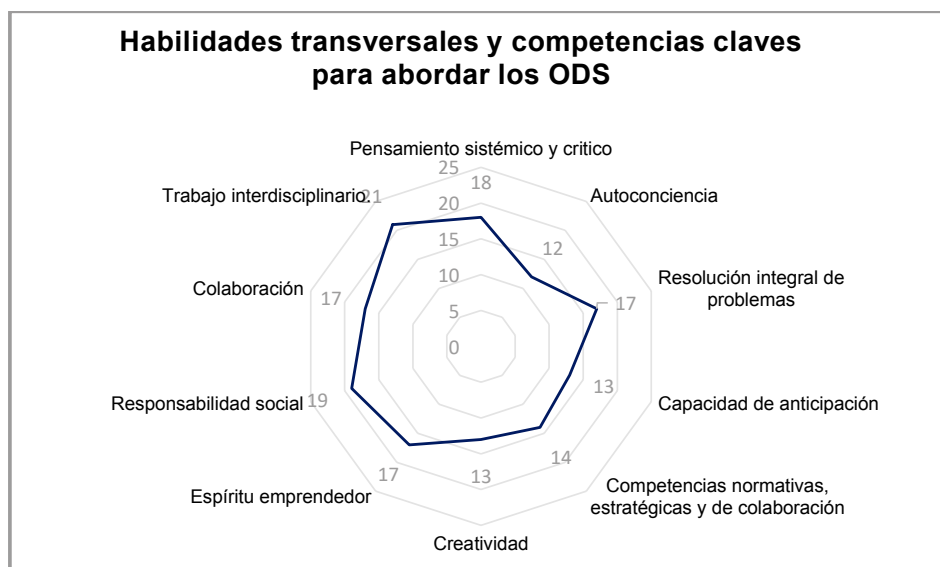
Habilidades transversales y competencias claves para abordar los ODS

Pensamiento sistémico y critico

25
20
15
10
5
0

18

Autoconciencia

12

Resolución integral de problemas

17

Capacidad de anticipación

13

Competencias normativas, estratégicas y de colaboración

14

Creatividad

13

Espíritu emprendedor

17

Responsabilidad social

19

Colaboración

17

Trabajo interdisciplinario

21